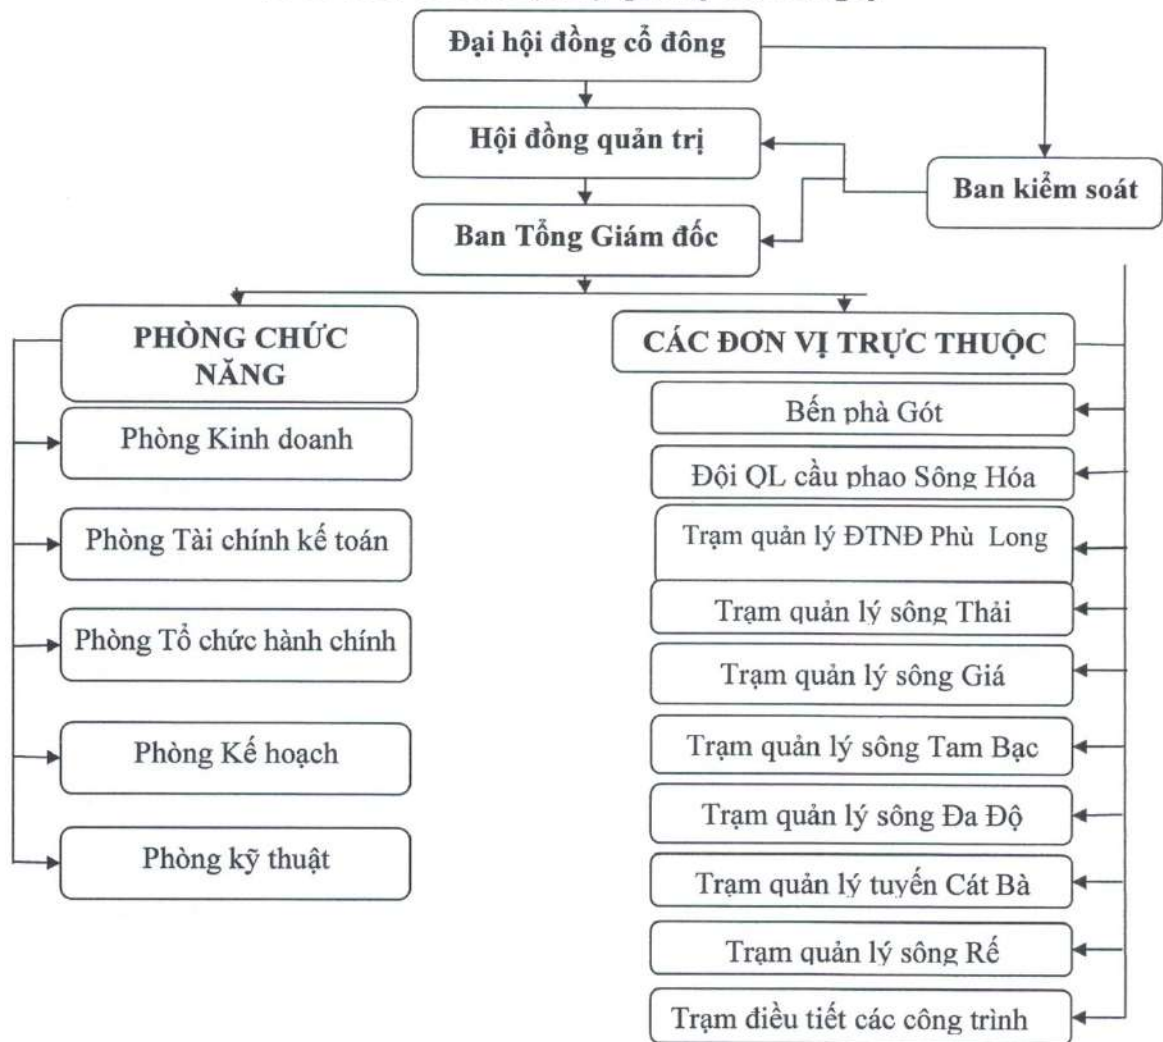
Đại hội đồng cổ đông

Hội đồng quản trị

Ban kiểm soát

Ban Tổng Giám đốc

PHÒNG CHỨC NĂNG

Phòng Kinh doanh

Phòng Tài chính kế toán

Phòng Tổ chức hành chính

Phòng Kế hoạch

Phòng kỹ thuật

CÁC ĐƠN VỊ TRỰC THUỘC

Bến phà Gót

Đội QL cầu phao Sông Hóa

Trạm quản lý ĐTNĐ Phù Long

Trạm quản lý sông Thải

Trạm quản lý sông Giá

Trạm quản lý sông Tam Bạc

Trạm quản lý sông Đa Độ

Trạm quản lý tuyến Cát Bà

Trạm quản lý sông Rế

Trạm điều tiết các công trình